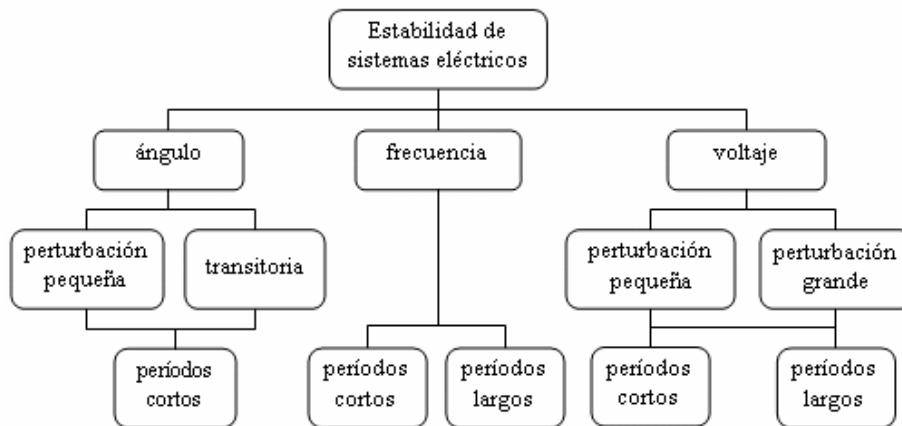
Estabilidad de sistemas eléctricos

ángulo

perturbación pequeña

transitoria

períodos cortos

frecuencia

períodos cortos

períodos largos

voltaje

perturbación pequeña

perturbación grande

períodos cortos

períodos largos